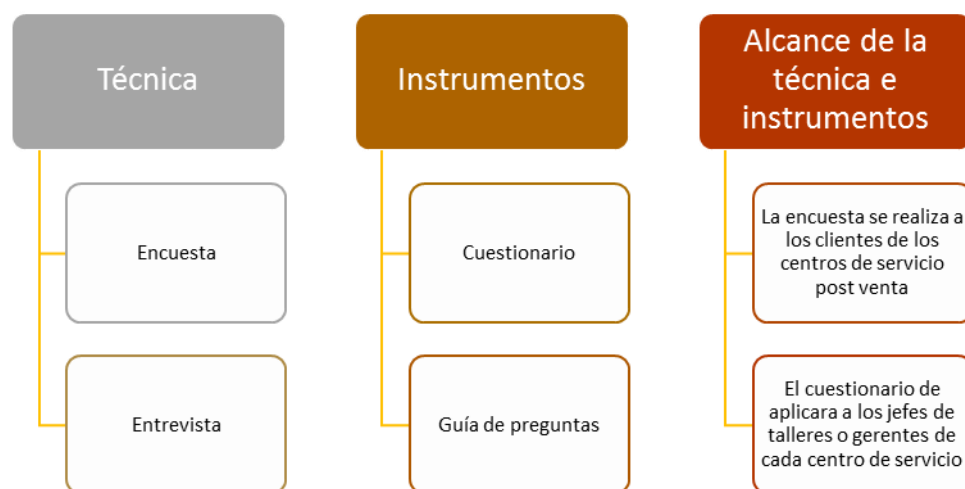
Técnica

Encuesta

Entrevista

Instrumentos

Cuestionario

Guía de preguntas

Alcance de la técnica e instrumentos

La encuesta se realiza a los clientes de los centros de servicio post venta

El cuestionario de aplicara a los jefes de talleres o gerentes de cada centro de servicio